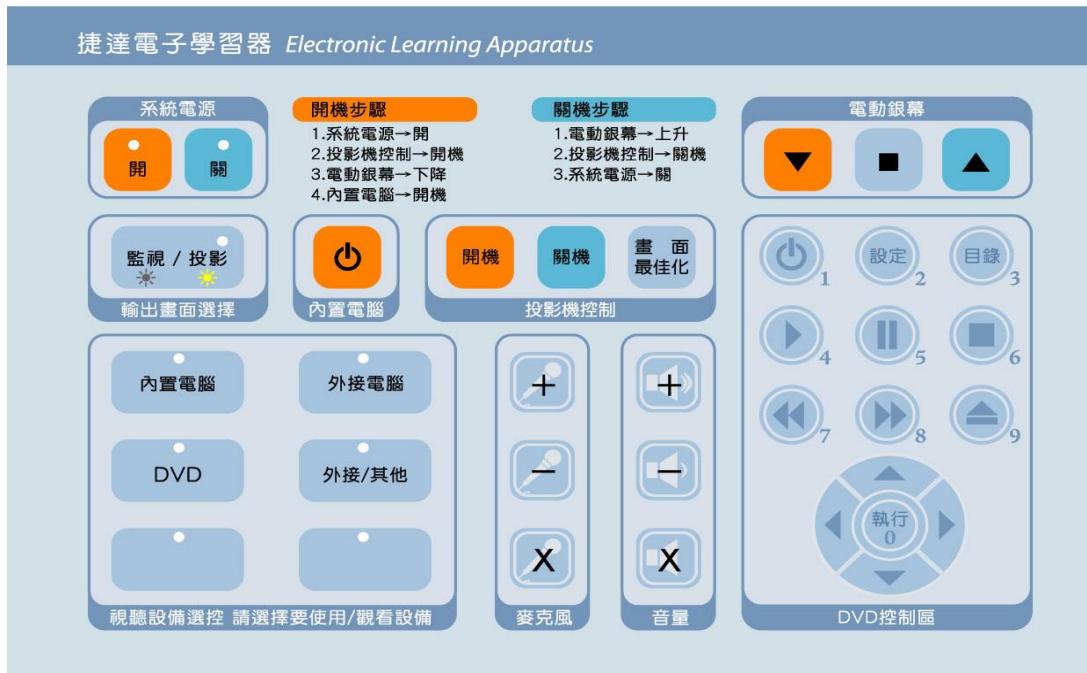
捷達電子學習器 Electronic Learning Apparatus

系統電源

開

關

開機步驟

1.系統電源→開
2.投影機控制→開機
3.電動銀幕→下降
4.內置電腦→開機

關機步驟

1.電動銀幕→上升
2.投影機控制→關機
3.系統電源→關

電動銀幕

監視 / 投影

輸出畫面選擇

內置電腦

開機

關機

畫面最佳化

投影機控制

設定

目錄

1 2 3 4 5 6 7 8 9

執行 0

內置電腦

外接電腦

DVD

外接/其他

視聽設備選控 請選擇要使用/觀看設備

+

−

X

麥克風

+

−

X

音量

DVD控制區